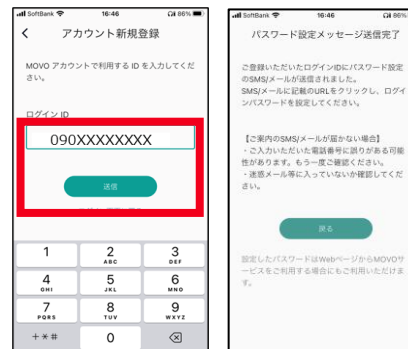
SoftBank 16:46 86%

<

アカウント新規登録

MOVO アカウントで利用する ID を入力してください

ログイン ID

090XXXXXXXX

送信

| 1 | 2 ABC | 3 DEF |
|---|---|---|
| 4 GHI | 5 JKL | 6 MNO |
| 7 PQRS | 8 TUV | 9 WXYZ |
| + * # | 0 | ⌫ |

SoftBank 16:46 86%

パスワード設定メッセージ送信完了

ご登録いただいたログインIDにパスワード設定のSMS/メールが送信されました。SMS/メールに記載のURLをクリックし、ログインパスワードを設定してください。

【ご案内のSMS/メールが届かない場合】
・ご入力いただいた電話番号に誤りがある可能性があります。もう一度ご確認ください。
・迷惑メール等に入っていないか確認してください。

戻る

設定したパスワードはWebページからMOVOサービスをご利用する場合にもご利用いただけます。